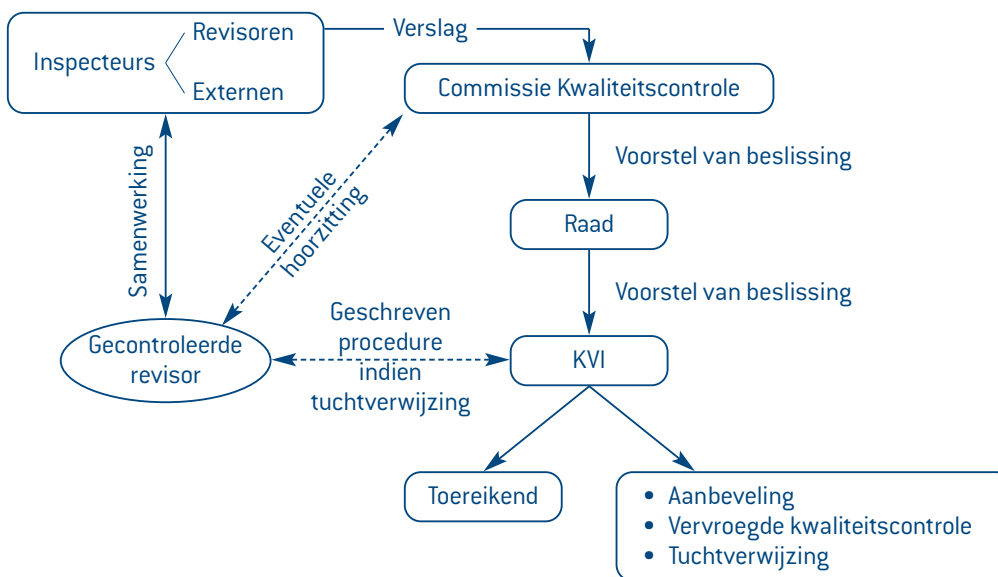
Inspecteurs
Revisoren
Externen

Verslag

Commissie Kwaliteitscontrole

Samenwerking

Eventuele hoorzitting

Voorstel van beslissing

Raad

Voorstel van beslissing

Gecontroleerde revisor

Geschreven procedure indien tuchtverwijzing

KVI

Toereikend

• Aanbeveling
• Vervroegde kwaliteitscontrole
• Tuchtverwijzing